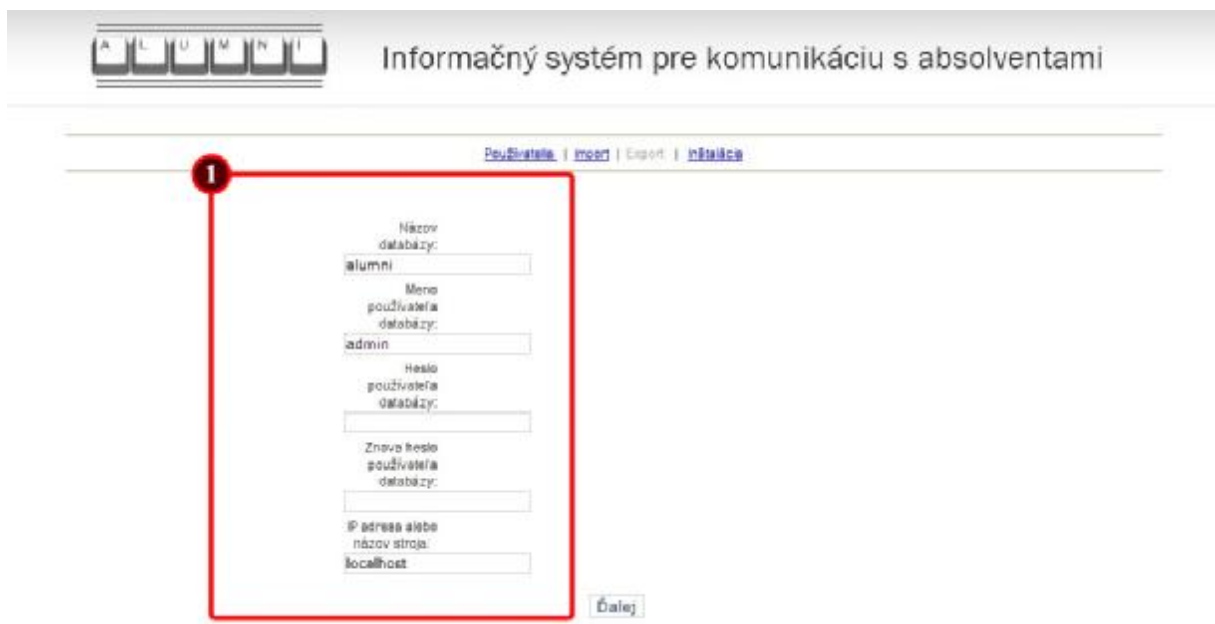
A L U M N I

Informačný systém pre komunikáciu s absolventami

Používatelia | Import | Export | Inštalácia

1

Názov databázy:

alumni

Meno používateľa databázy:

admin

Heslo používateľa databázy:

Znova heslo používateľa databázy:

IP adresa alebo názov stroja:

localhost

Ďalej